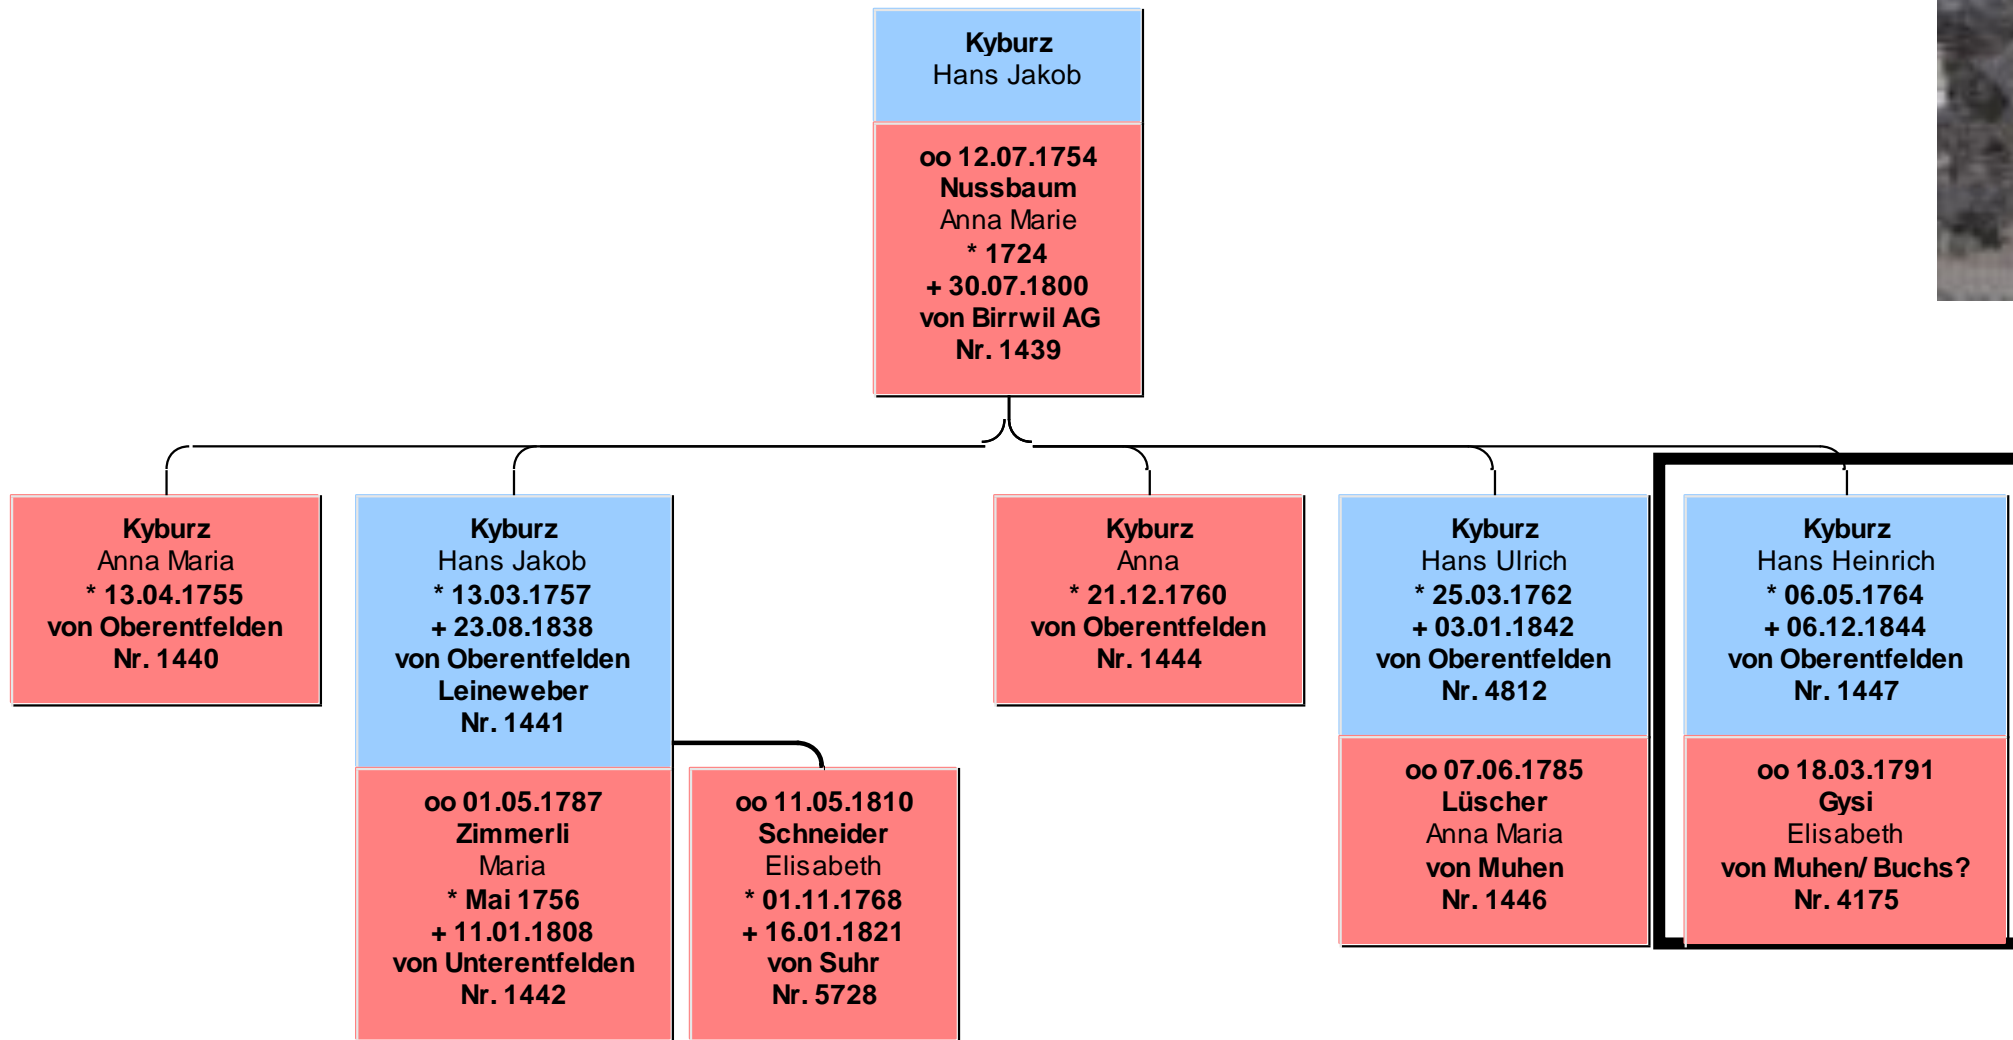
Kyburz
Hans Jakob

oo 12.07.1754
Nussbaum
Anna Marie
* 1724
+ 30.07.1800
von Birrwil AG
Nr. 1439

Kyburz
Anna Maria
* 13.04.1755
von Oberentfelden
Nr. 1440

Kyburz
Hans Jakob
* 13.03.1757
+ 23.08.1838
von Oberentfelden
Leineweber
Nr. 1441

oo 01.05.1787
Zimmerli
Maria
* Mai 1756
+ 11.01.1808
von Unterentfelden
Nr. 1442

oo 11.05.1810
Schneider
Elisabeth
* 01.11.1768
+ 16.01.1821
von Suhr
Nr. 5728

Kyburz
Anna
* 21.12.1760
von Oberentfelden
Nr. 1444

Kyburz
Hans Ulrich
* 25.03.1762
+ 03.01.1842
von Oberentfelden
Nr. 4812

oo 07.06.1785
Lüscher
Anna Maria
von Muhen
Nr. 1446

Kyburz
Hans Heinrich
* 06.05.1764
+ 06.12.1844
von Oberentfelden
Nr. 1447

oo 18.03.1791
Gysi
Elisabeth
von Muhen/ Buchs?
Nr. 4175